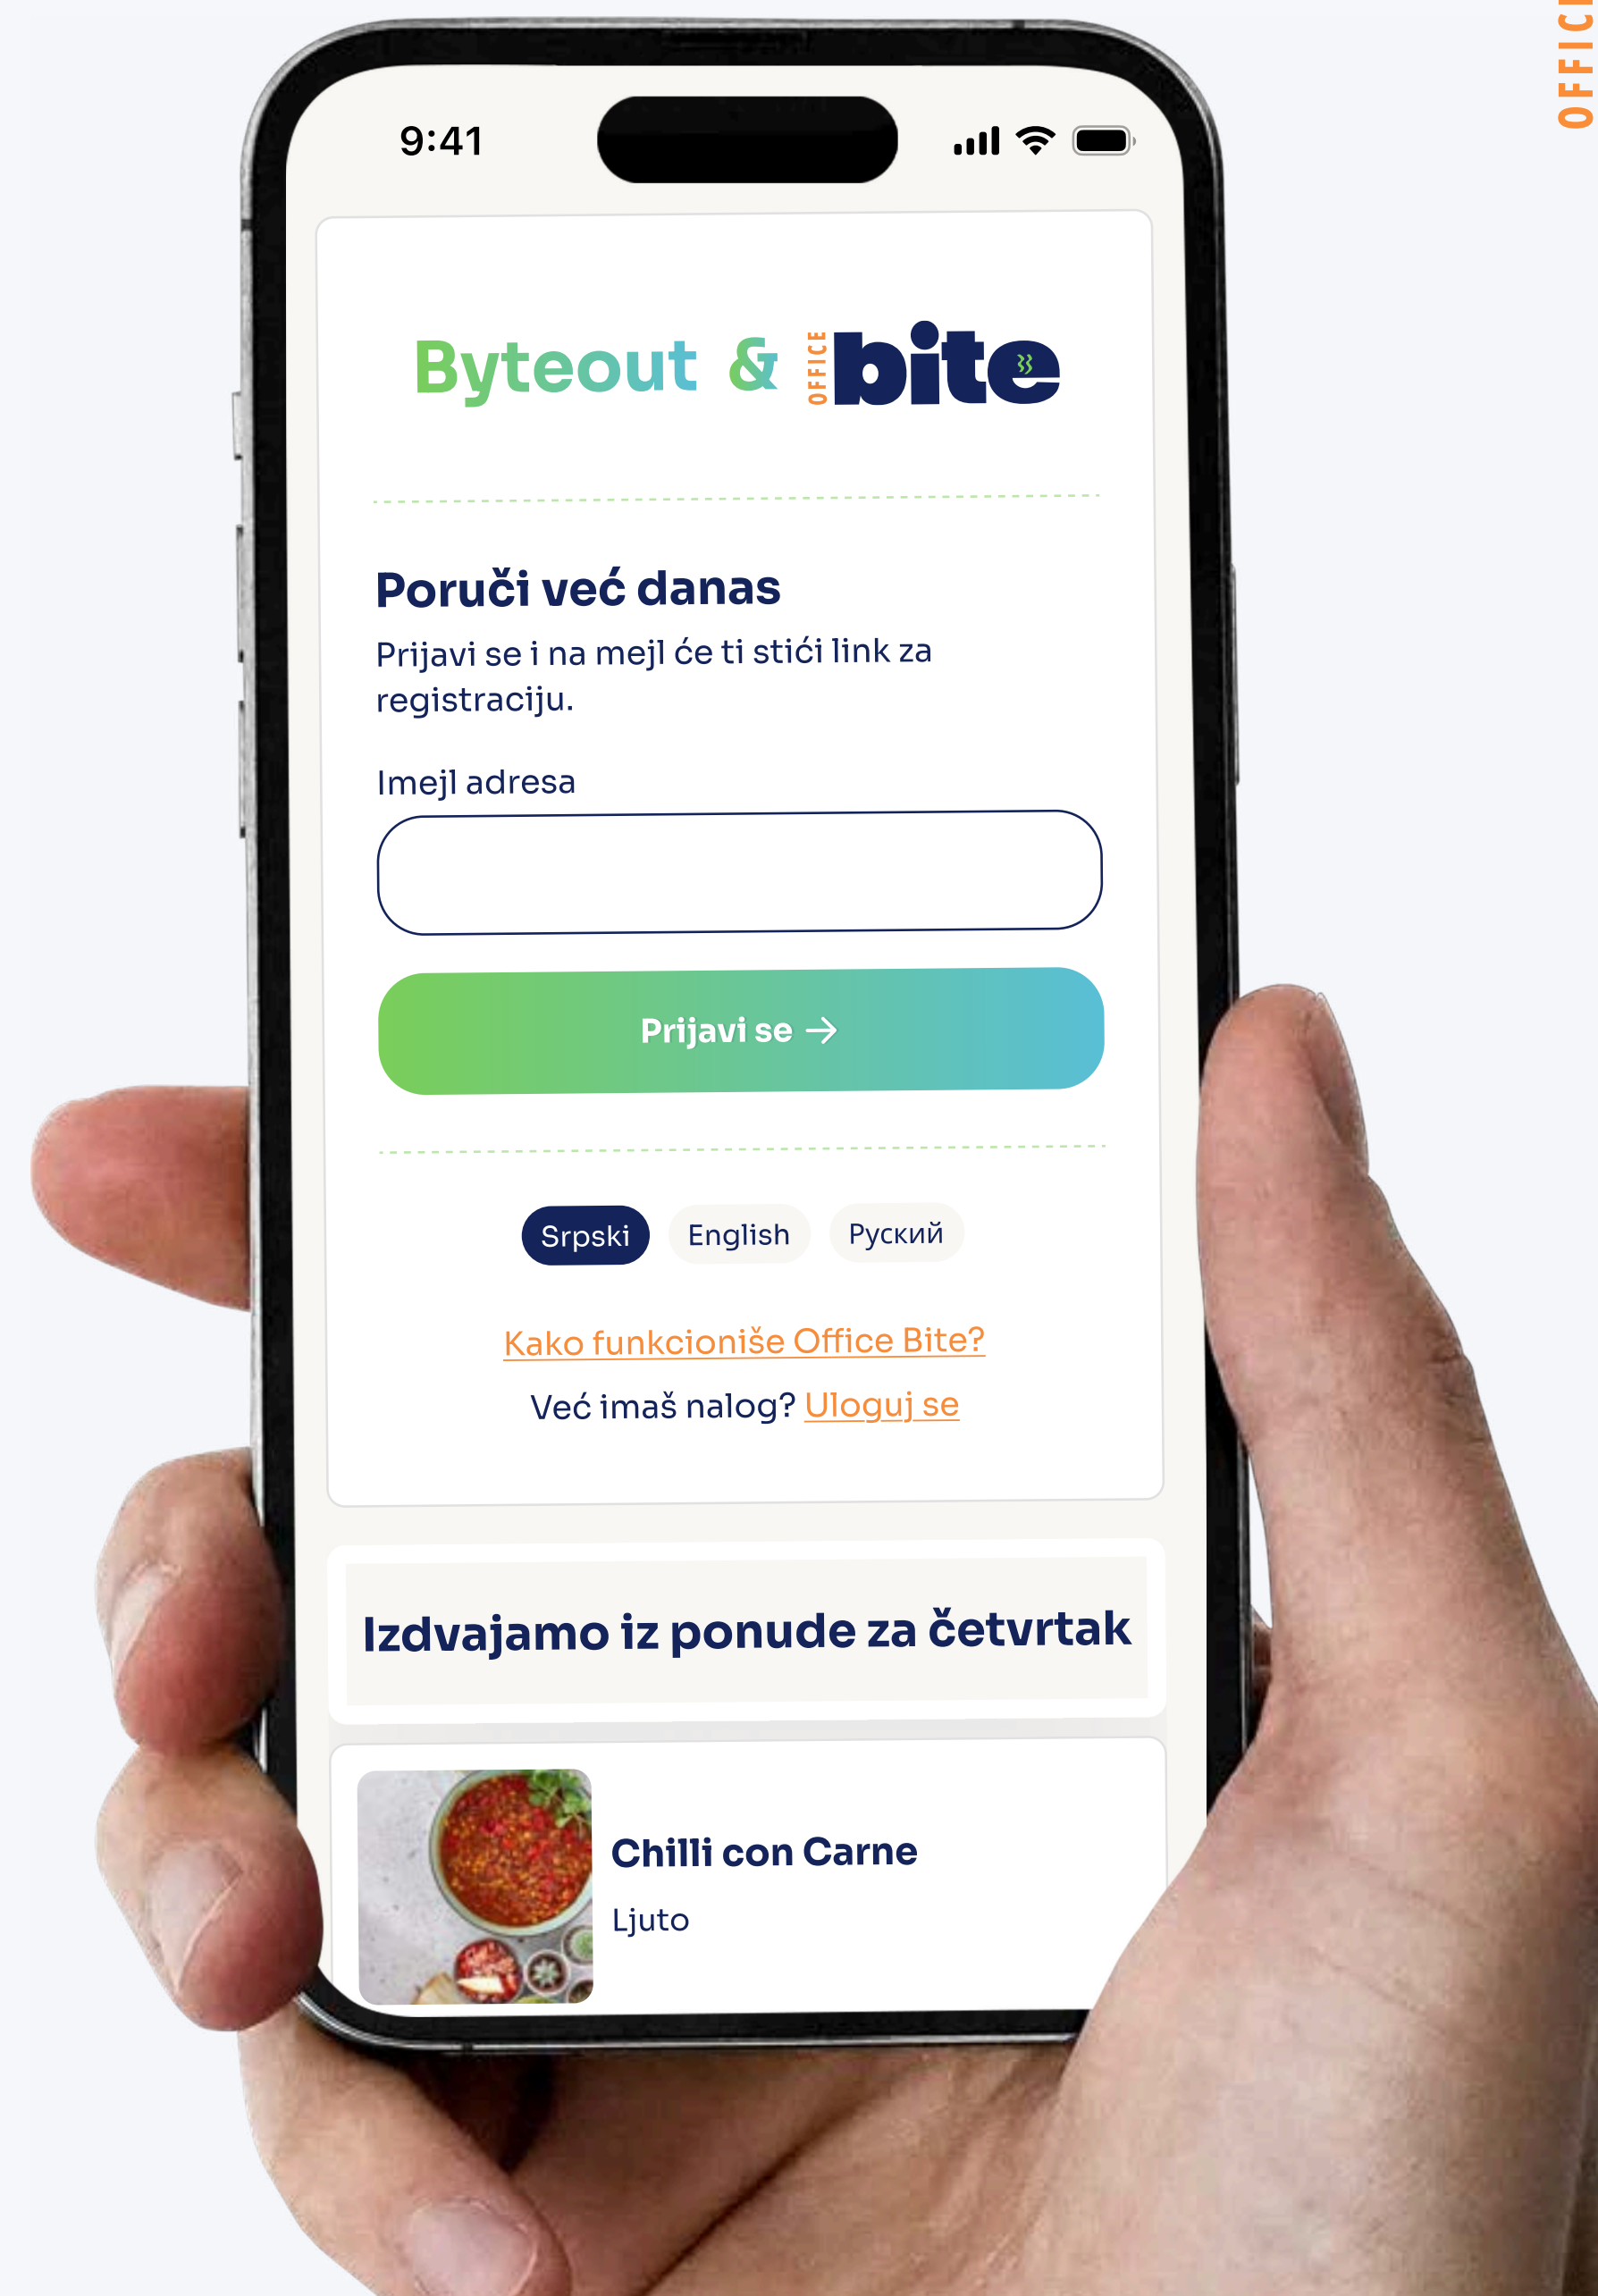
OFFIC

9:41

Byteout & OFFICE bite

Poruči već danas

Prijavi se i na mejl će ti stići link za registraciju.

Imejl adresa

Prijavi se →

Srpski English Руский

Kako funkcioniše Office Bite?

Već imaš nalog? Uloguj se

Izdvajamo iz ponude za četvrtak

Chilli con Carne

Ljuto